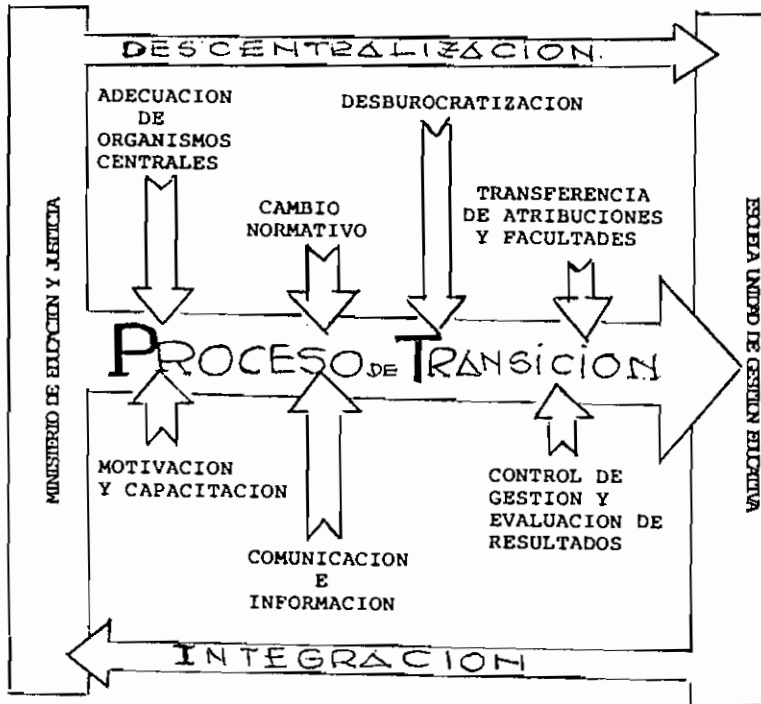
DESCENTRALIZACION.

ADECUACION DE ORGANISMOS CENTRALES

DESBUROCRATIZACION

CAMBIO NORMATIVO

TRANSFERENCIA DE ATRIBUCIONES Y FACULTADES

MINISTERIO DE EDUCACION Y JUSTICIA

ESCUELA UNIDAD DE GESTION EDUCATIVA

PROCESO DE TRANSICION

MOTIVACION Y CAPACITACION

CONTROL DE GESTION Y EVALUACION DE RESULTADOS

COMUNICACION E INFORMACION

INTEGRACION